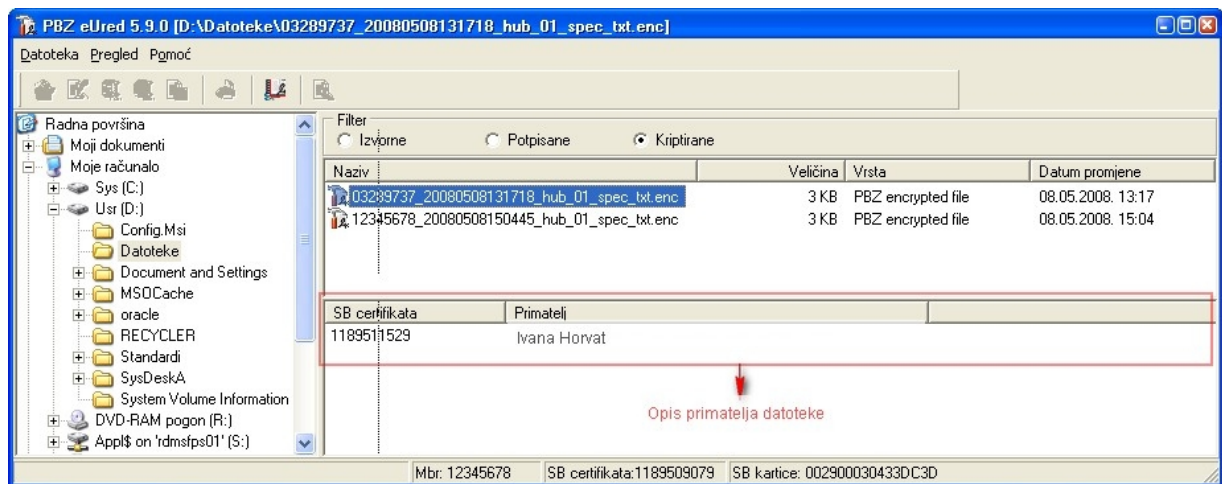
PBZ eUred 5.9.0 [D:\Datoteke\03289737_20080508131718_hub_01_spec_txt.enc]

Datoteka Pregled Pomoć

Radna površina
Moji dokumenti
Moje računalo
Sys (C:)
Usr (D:)
Config.Msi
Datoteke
Document and Settings
MSOCache
oracle
RECYCLER
Standardi
SysDeskA
System Volume Information
DVD-RAM pogon (R:)
Appl$ on 'rdmsfps01' (S:)

Filter
Izvorne
Potpisane
Kriptirane

| Naziv | Veličina | Vrsta | Datum promjene |
|---|---|---|---|
| 03289737_20080508131718_hub_01_spec_txt.enc | 3 KB | PBZ encrypted file | 08.05.2008. 13:17 |
| 12345678_20080508150445_hub_01_spec_txt.enc | 3 KB | PBZ encrypted file | 08.05.2008. 15:04 |

| SB certifikata | Primatelj |
|---|---|
| 1189511529 | Ivana Horvat |

Opis primatelja datoteke

Mbr: 12345678 SB certifikata:1189509079 SB kartice: 002900030433DC3D